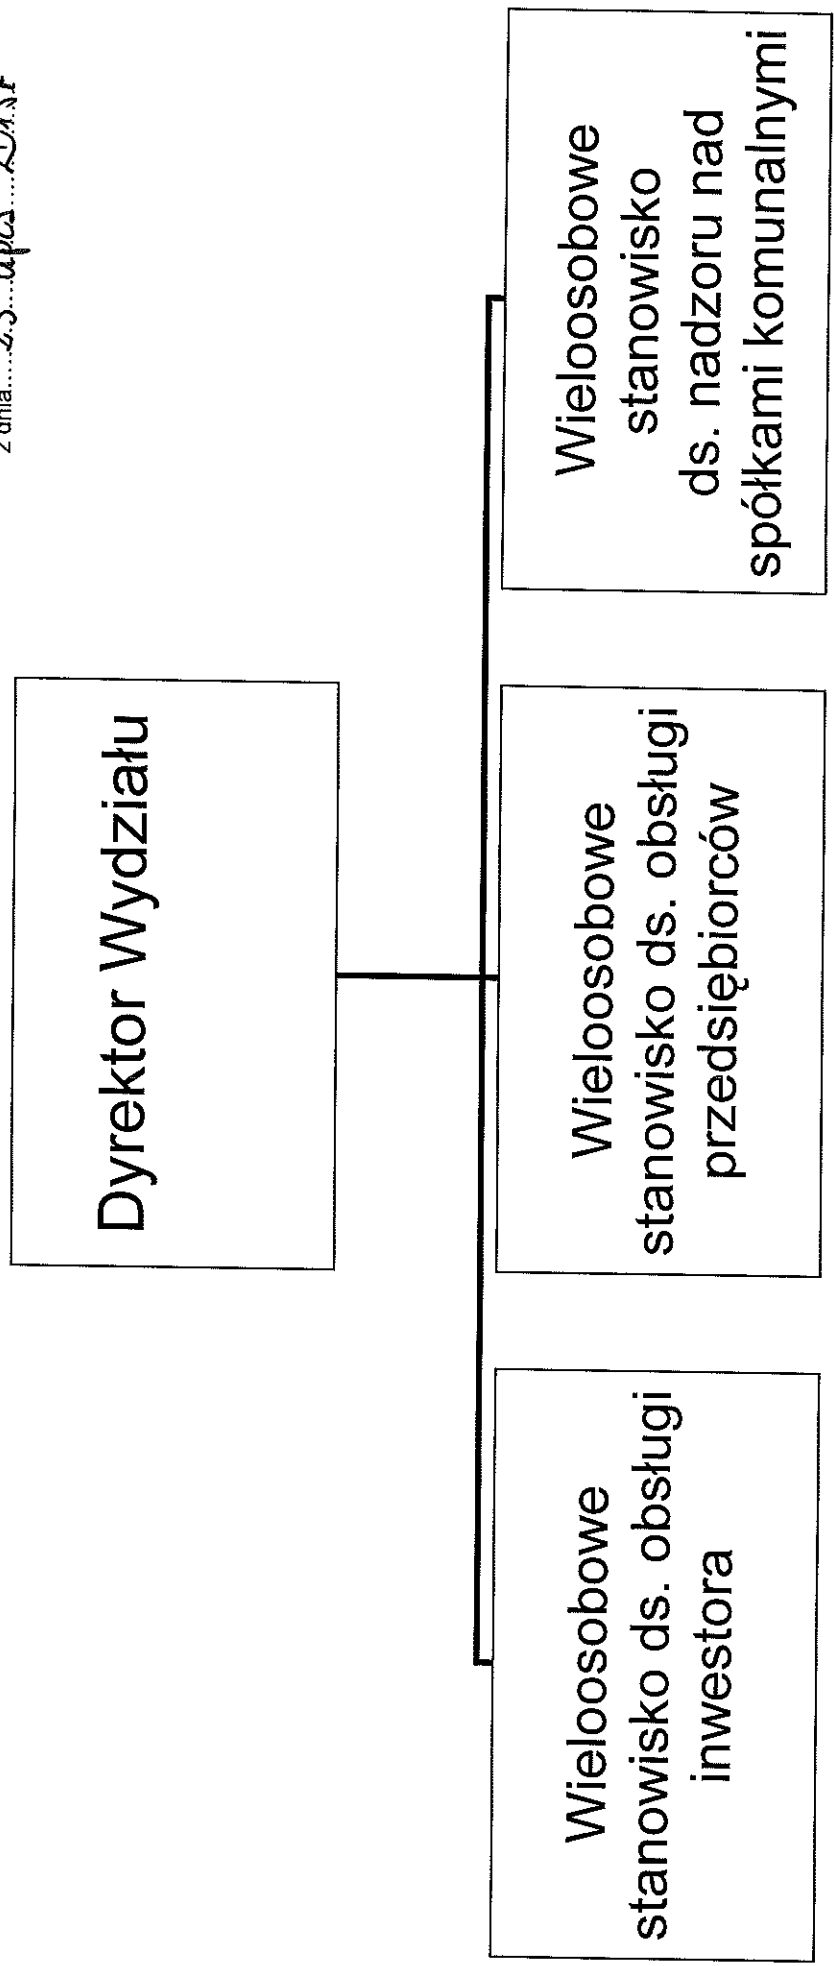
z dnia....23...lipca....2012

Dyrektor Wydziału

Wieloosobowe stanowisko ds. obsługi inwestora

Wieloosobowe stanowisko ds. obsługi przedsiębiorców

Wieloosobowe stanowisko ds. nadzoru nad spółkami komunalnymi